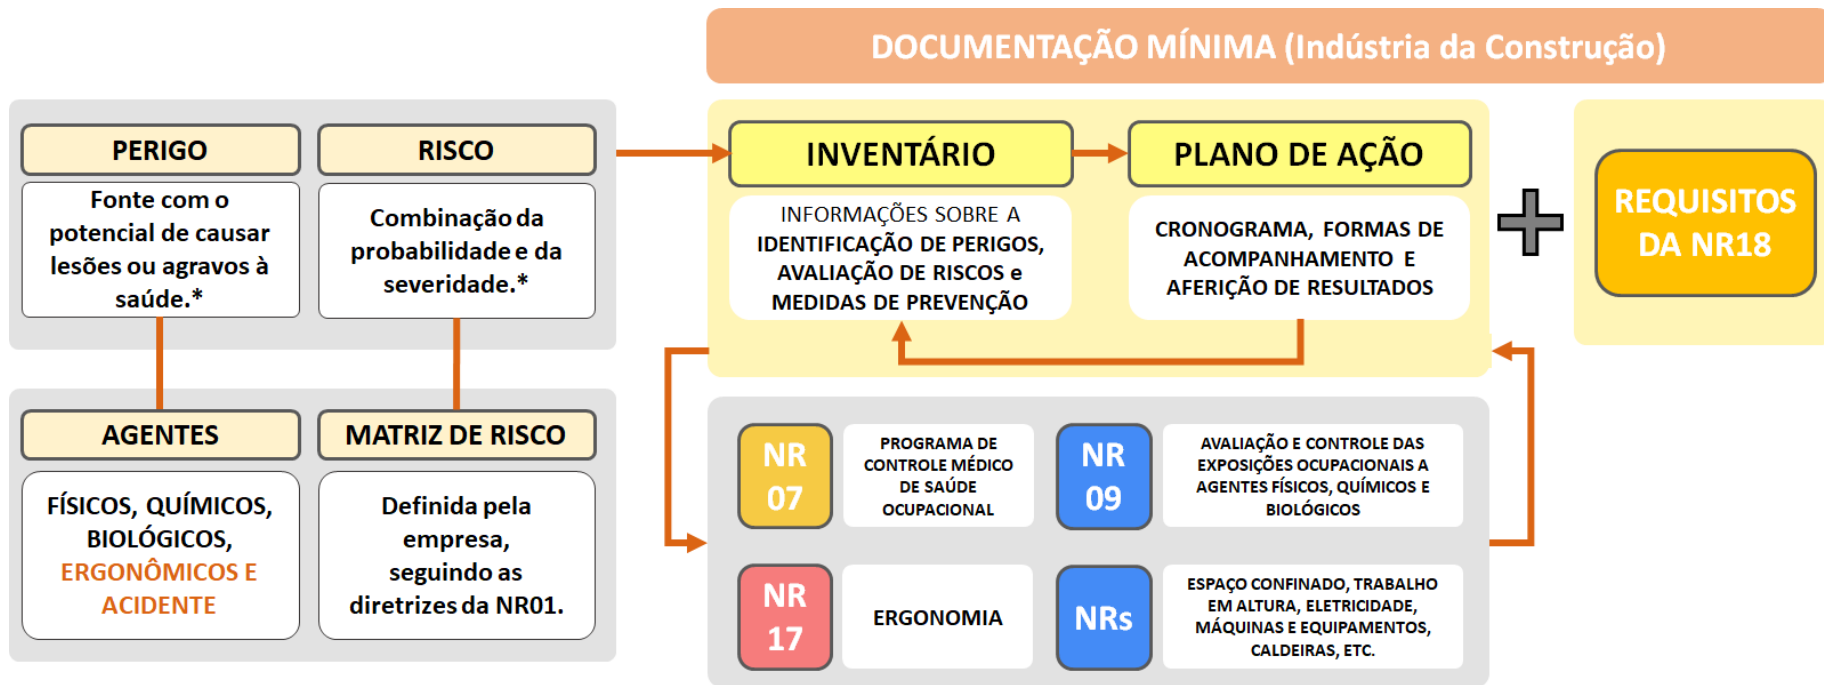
DOCUMENTAÇÃO MÍNIMA (Indústria da Construção)

PERIGO

Fonte com o potencial de causar lesões ou agravos à saúde.*

RISCO

Combinação da probabilidade e da severidade.*

AGENTES

FÍSICOS, QUÍMICOS, BIOLÓGICOS, ERGONÔMICOS E ACIDENTE

MATRIZ DE RISCO

Definida pela empresa, seguindo as diretrizes da NR01.

INVENTÁRIO

INFORMAÇÕES SOBRE A IDENTIFICAÇÃO DE PERIGOS, AVALIAÇÃO DE RISCOS e MEDIDAS DE PREVENÇÃO

PLANO DE AÇÃO

CRONOGRAMA, FORMAS DE ACOMPANHAMENTO E AFERIÇÃO DE RESULTADOS

REQUISITOS DA NR18

NR 07

PROGRAMA DE CONTROLE MÉDICO DE SAÚDE OCUPACIONAL

NR 09

AVALIAÇÃO E CONTROLE DAS EXPOSIÇÕES OCUPACIONAIS A AGENTES FÍSICOS, QUÍMICOS E BIOLÓGICOS

NR 17

ERGONOMIA

NRs

ESPAÇO CONFINADO, TRABALHO EM ALTURA, ELETRICIDADE, MÁQUINAS E EQUIPAMENTOS, CALDEIRAS, ETC.